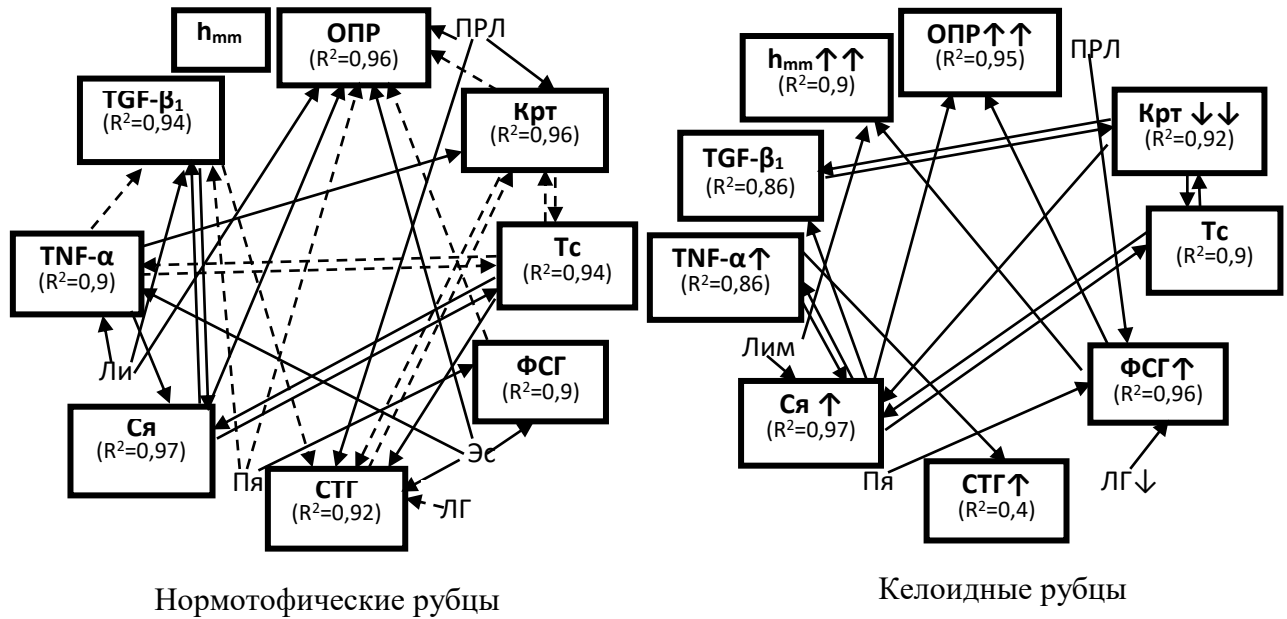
$h_{mm}$

ОПР
($R^2$=0,96)

ПРЛ

TGF-$\beta_1$
($R^2$=0,94)

Крт
($R^2$=0,96)

TNF-α
($R^2$=0,9)

Тс
($R^2$=0,94)

Ли

ФСГ
($R^2$=0,9)

Ся
($R^2$=0,97)

Эс

Пя

СТГ
($R^2$=0,92)

ЛГ

Нормотофические рубцы

$h_{mm}$↑↑
($R^2$=0,9)

ОПР↑↑
($R^2$=0,95)

ПРЛ

Крт ↓↓
($R^2$=0,92)

TGF-$\beta_1$
($R^2$=0,86)

Тс
($R^2$=0,9)

TNF-α↑
($R^2$=0,86)

Лим

ФСГ↑
($R^2$=0,96)

Ся ↑
($R^2$=0,97)

Пя

ЛГ↓

СТГ↑
($R^2$=0,4)

Келоидные рубцы